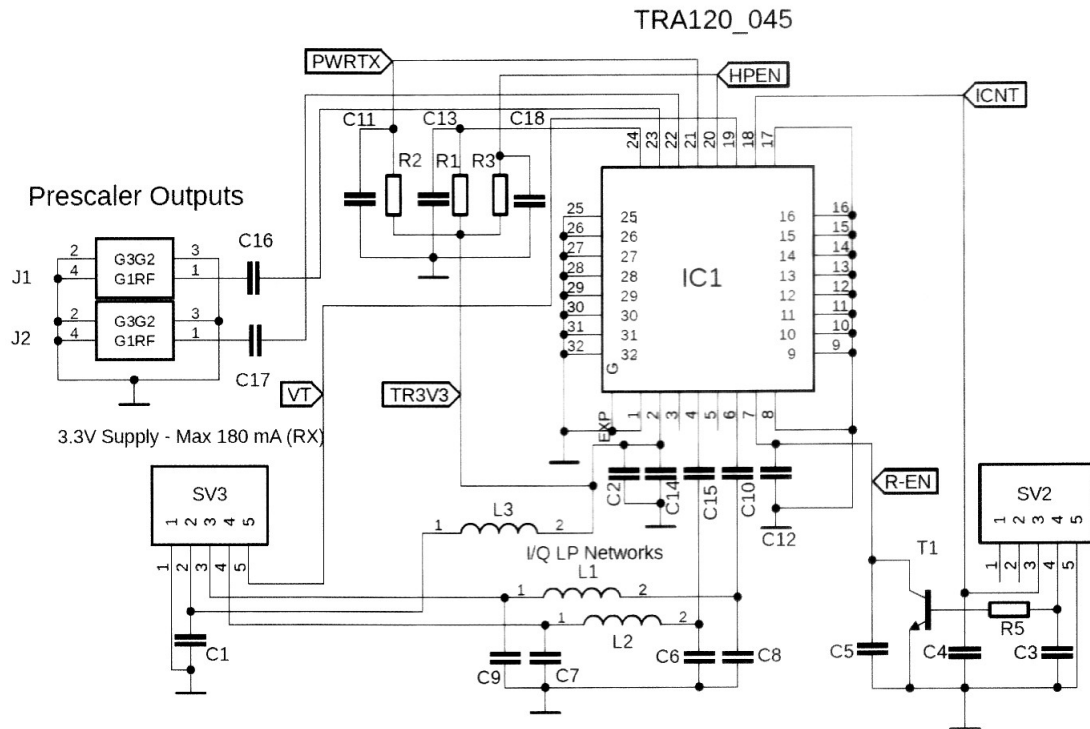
TRA120_045

PWRTX
HPEN
ICNT
C11 C13 C18
R2 R1 R3
24 23 22 21 20 19 18 17

Prescaler Outputs

J1
J2
2 4 G3G2 G1RF 3 1
2 4 G3G2 G1RF 3 1
C16
C17

25 26 27 28 29 30 31 32
25 26 27 28 29 30 31 32
IC1
16 15 14 13 12 11 10 9
16 15 14 13 12 11 10 9
G
EXP 1 2 3 4 5 6 7 8

VT
TR3V3
3.3V Supply - Max 180 mA (RX)

SV3
1 2 3 4 5
1 2 3 4 5

C2 C14 C15 C10
C12
R-EN

L3
1 2
I/Q LP Networks
L1
1 2
L2
1 2

C1
C9 C7
C6 C8

SV2
1 2 3 4 5
1 2 3 4 5
T1
R5
C5 C4 C3